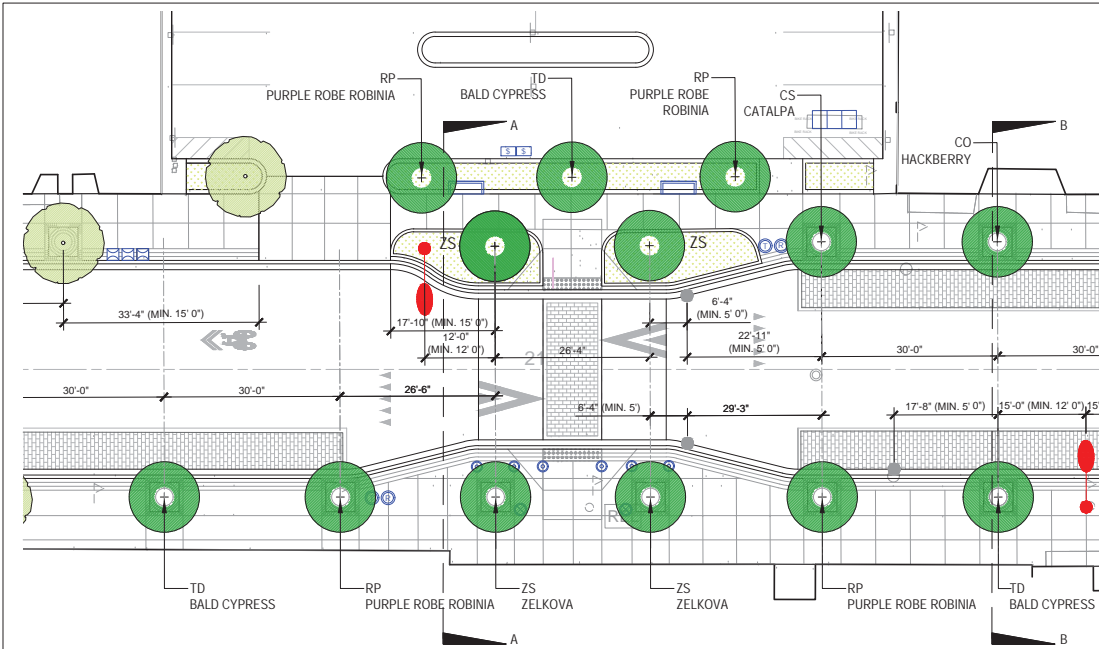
RP
PURPLE ROBE ROBINIA

TD
BALD CYPRESS

RP
PURPLE ROBE ROBINIA

CS
CATALPA

A

CO
HACKBERRY

B

ZS

ZS

33'-4" (MIN. 15' 0")

17'-10" (MIN. 15' 0")

12'-0"
(MIN. 12' 0")

26'-4"

6'-4"
(MIN. 5' 0")

22'-11"
(MIN. 5' 0")

30'-0"

30'-0"

30'-0"

30'-0"

26'-6"

6'-4" (MIN. 5')

29'-3"

17'-8" (MIN. 5' 0")

15'-0" (MIN. 12' 0")

TD
BALD CYPRESS

RP
PURPLE ROBE ROBINIA

ZS
ZELKOVA

ZS
ZELKOVA

RP
PURPLE ROBE ROBINIA

TD
BALD CYPRESS

A

B